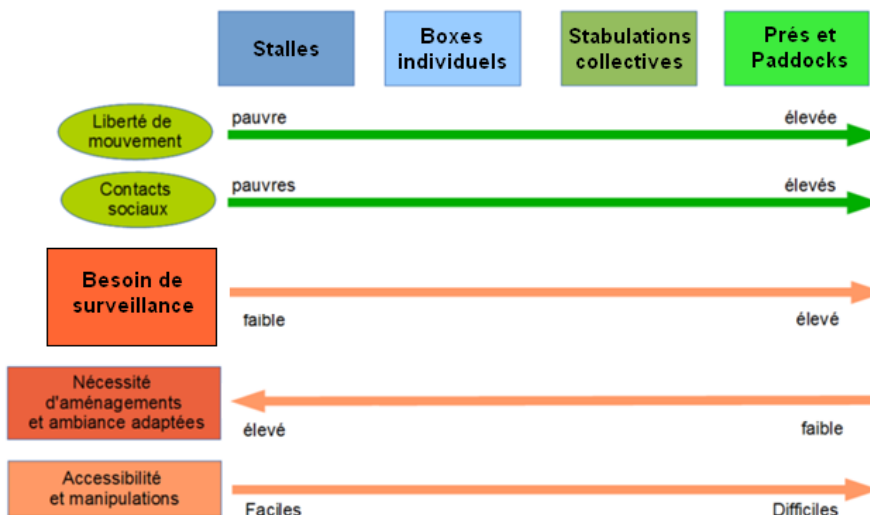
Stalles

Boxes individuels

Stabulations collectives

Prés et Paddocks

Liberté de mouvement

pauvre

élevée

Contacts sociaux

pauvres

élevés

Besoin de surveillance

faible

élevé

Nécessité d'aménagements et ambiance adaptées

élevé

faible

Accessibilité et manipulations

Faciles

Difficiles